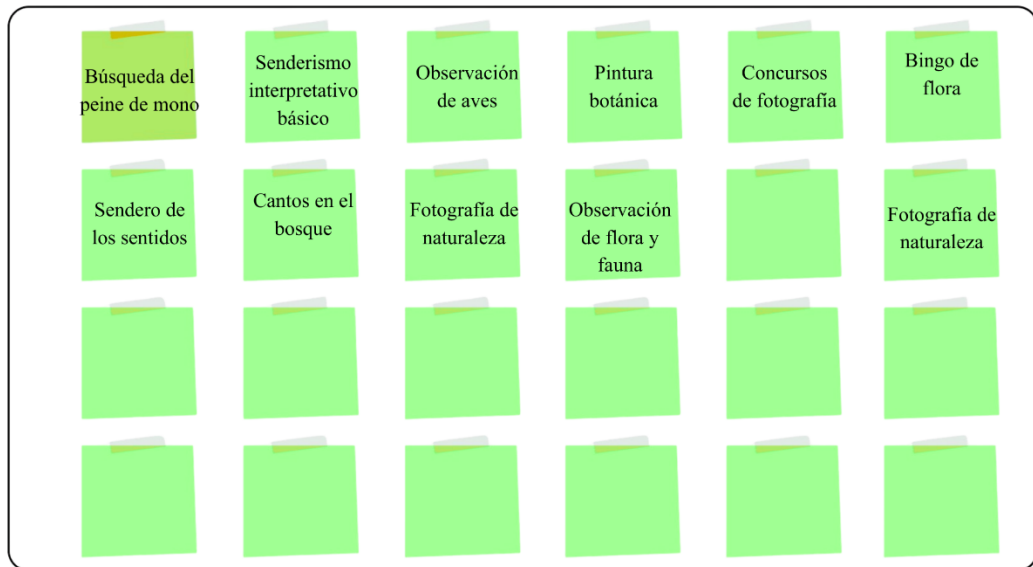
Búsqueda del peine de mono

Senderismo interpretativo básico

Observación de aves

Pintura botánica

Concursos de fotografía

Bingo de flora

Sendero de los sentidos

Cantos en el bosque

Fotografía de naturaleza

Observación de flora y fauna

Fotografía de naturaleza